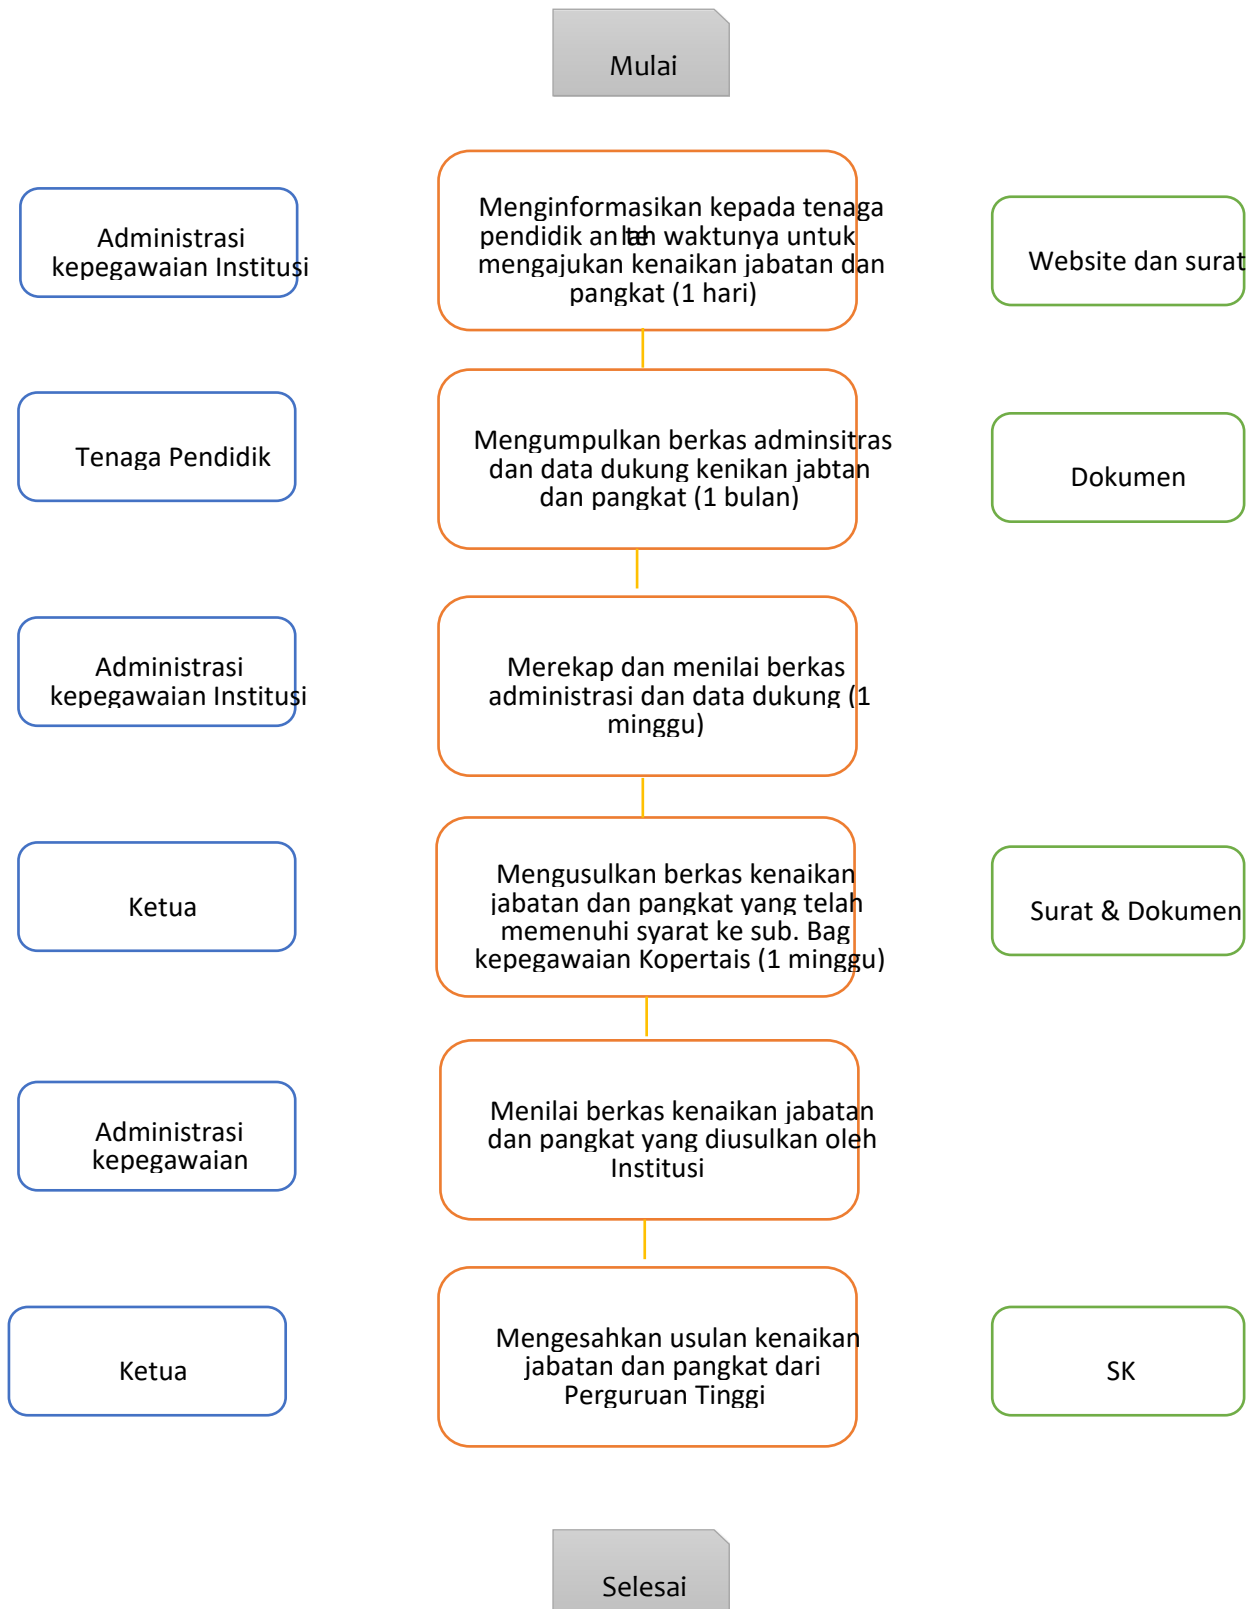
Mulai

Administrasi kepegawaian Institusi

Menginformasikan kepada tenaga pendidik anltah waktunya untuk mengajukan kenaikan jabatan dan pangkat (1 hari)

Website dan surat

Tenaga Pendidik

Mengumpulkan berkas adminsitras dan data dukung kenikan jabtan dan pangkat (1 bulan)

Dokumen

Administrasi kepegawaian Institusi

Merekap dan menilai berkas administrasi dan data dukung (1 minggu)

Ketua

Mengusulkan berkas kenaikan jabatan dan pangkat yang telah memenuhi syarat ke sub. Bag kepegawaian Kopertais (1 minggu)

Surat & Dokumen

Administrasi kepegawaian

Menilai berkas kenaikan jabatan dan pangkat yang diusulkan oleh Institusi

Ketua

Mengesahkan usulan kenaikan jabatan dan pangkat dari Perguruan Tinggi

SK

Selesai